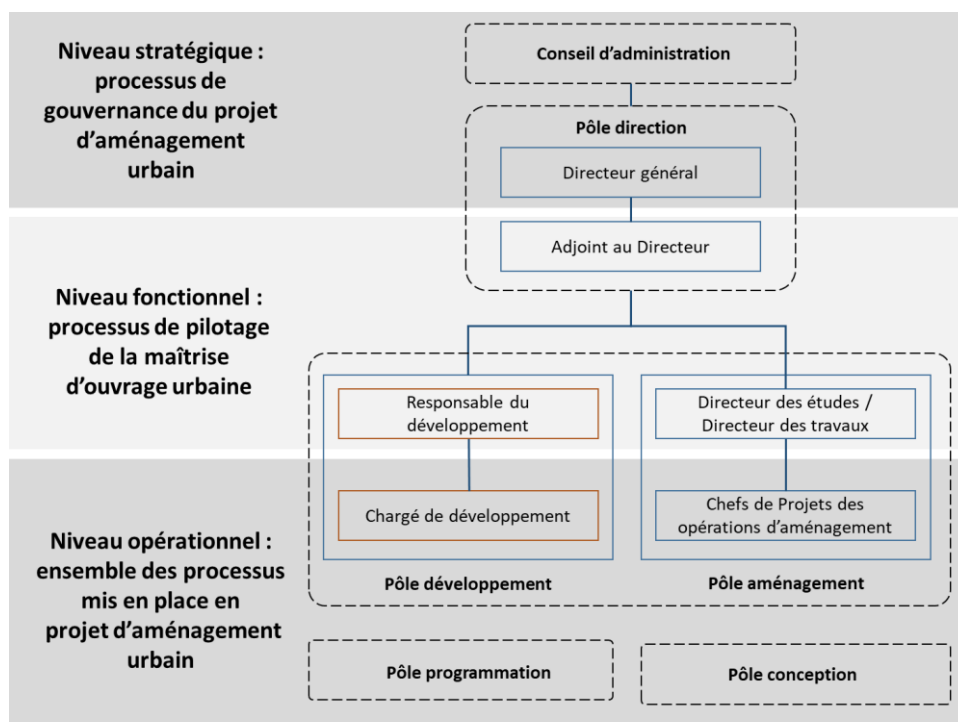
Niveau stratégique : processus de gouvernance du projet d'aménagement urbain

Conseil d'administration

Pôle direction

Directeur général

Adjoint au Directeur

Niveau fonctionnel : processus de pilotage de la maîtrise d'ouvrage urbaine

Responsable du développement

Directeur des études / Directeur des travaux

Chargé de développement

Chefs de Projets des opérations d'aménagement

Niveau opérationnel : ensemble des processus mis en place en projet d'aménagement urbain

Pôle développement

Pôle aménagement

Pôle programmation

Pôle conception